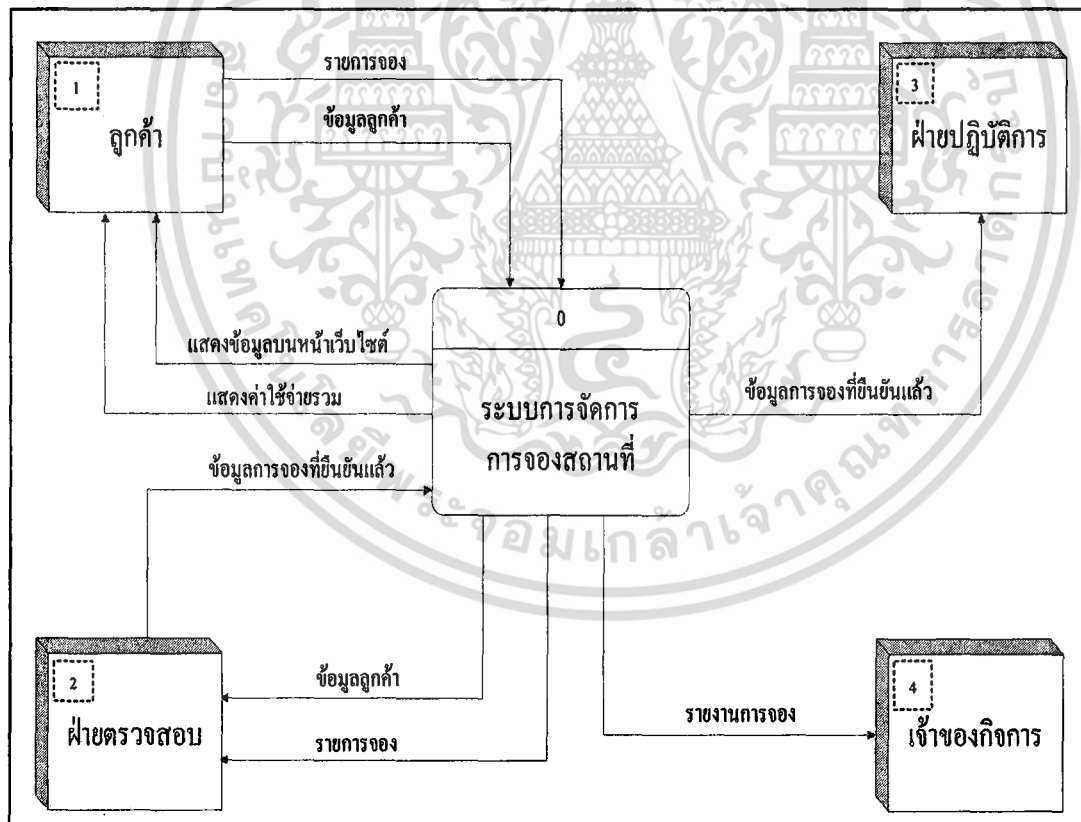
1
ลูกค้า

รายการจอง

ข้อมูลลูกค้า

3
ฝ่ายปฏิบัติการ

0

ระบบการจัดการ
การจองสถานที่

แสดงข้อมูลบนหน้าเว็บไซต์

แสดงค่าใช้จ่ายรวม

ข้อมูลการจองที่ยืนยันแล้ว

ข้อมูลการจองที่ยืนยันแล้ว

2
ฝ่ายตรวจสอบ

ข้อมูลลูกค้า

รายการจอง

รายงานการจอง

4
เจ้าของกิจการ